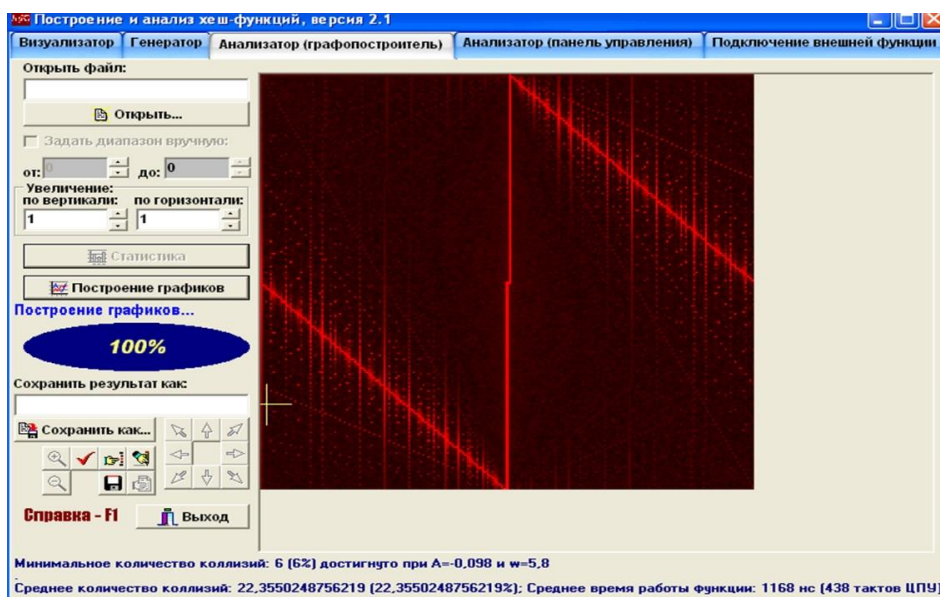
Построение и анализ хеш-функций, версия 2.1

Визуализатор | Генератор | Анализатор (графопостроитель) | Анализатор (панель управления) | Подключение внешней функции

Открыть файл:

Открыть...

Задать диапазон вручную:

от: 0 до: 0

Увеличение:
по вертикали: 1 по горизонтали: 1

Статистика

Построение графиков

Построение графиков...

100%

Сохранить результат как:

Сохранить как...

Справка - F1

Выход

Минимальное количество коллизий: 6 (6%) достигнуто при A=-0,098 и w=5,8

Среднее количество коллизий: 22,3550248756219 (22,3550248756219%); Среднее время работы функции: 1168 нс (438 тактов ЦПУ)